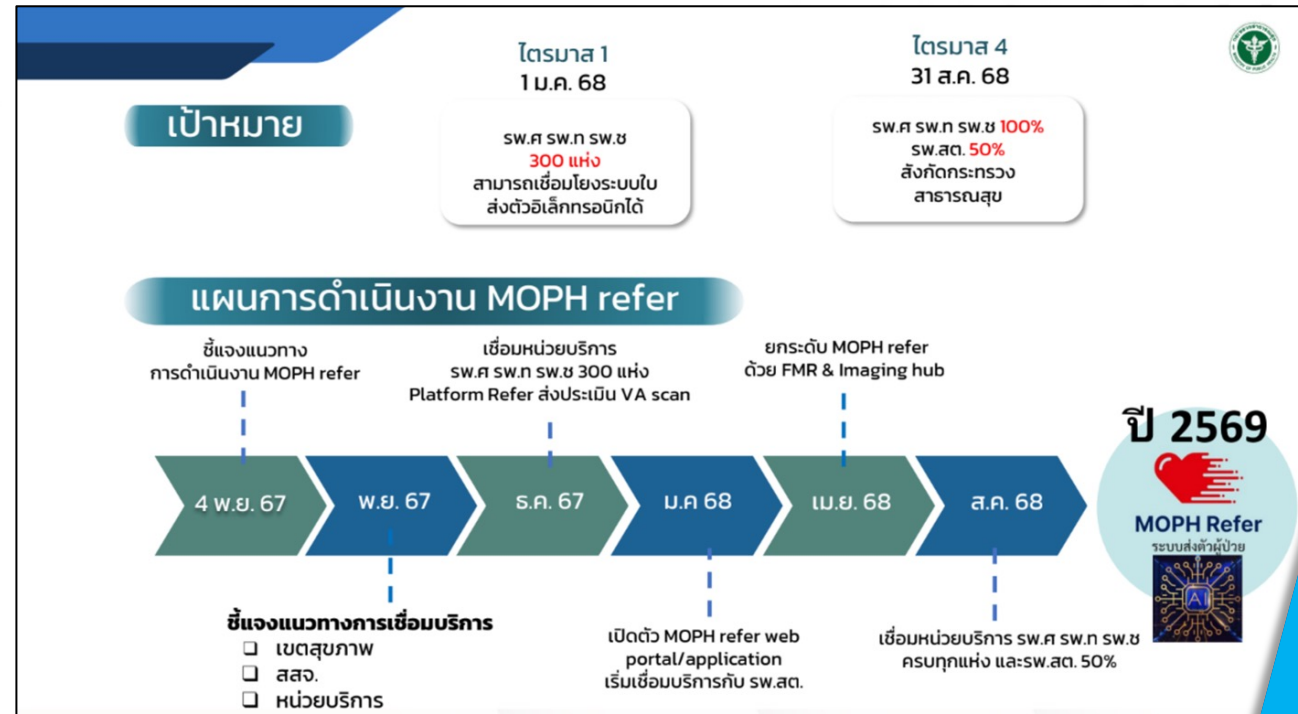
ไตรมาส 1
1 ม.ค. 68

รพ.ศ รพ.ท รพ.ช
300 แห่ง
สามารถเชื่อมโยงระบบใบส่งตัวอิเล็กทรอนิกได้

ไตรมาส 4
31 ส.ค. 68

รพ.ศ รพ.ท รพ.ช 100%
รพ.สต. 50%
สังกัดกระทรวงสาธารณสุข

เป้าหมาย

แผนการดำเนินงาน MOPH refer

ชี้แจงแนวทางการดำเนินงาน MOPH refer

เชื่อมหน่วยบริการ รพ.ศ รพ.ท รพ.ช 300 แห่ง
Platform Refer ส่งประเมิน VA scan

ยกระดับ MOPH refer ด้วย FMR & Imaging hub

4 พ.ย. 67

พ.ย. 67

ธ.ค. 67

ม.ค 68

เม.ย. 68

ส.ค. 68

ปี 2569

MOPH Refer
ระบบส่งตัวผู้ป่วย

AI

ชี้แจงแนวทางการเชื่อมบริการ
❑ เขตสุขภาพ
❑ สสจ.
❑ หน่วยบริการ

เปิดตัว MOPH refer web portal/application
เริ่มเชื่อมบริการกับ รพ.สต.

เชื่อมหน่วยบริการ รพ.ศ รพ.ท รพ.ช ครบทุกแห่ง และรพ.สต. 50%